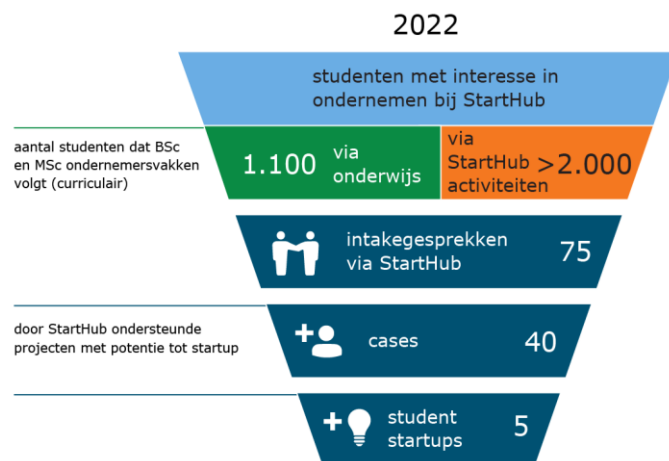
2022

studenten met interesse in ondernemen bij StartHub

aantal studenten dat BSc en MSc ondernemersvakken volgt (curriculair)

1.100 via onderwijs

via StartHub activiteiten >2.000

intakegesprekken via StartHub 75

door StartHub ondersteunde projecten met potentie tot startup

cases 40

student startups 5